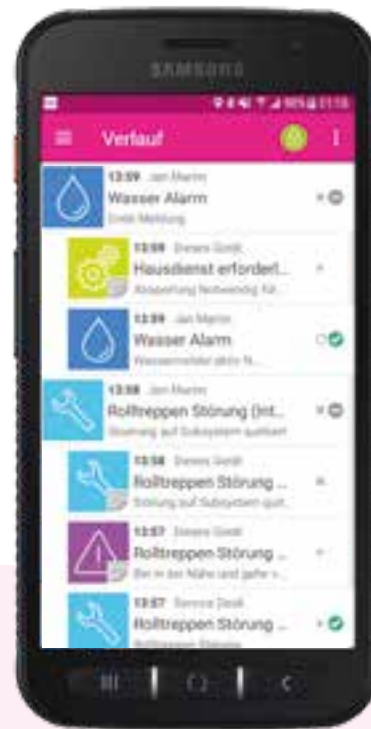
SAMSUNG

Verlauf

13:59 Jan Martin
Wasser Alarm
Erste Meldung

13:59 Dieses Gerät
Hausdienst erforderl...
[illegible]

13:59 Jan Martin
Wasser Alarm
Wassermelder aktiv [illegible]

13:58 Jan Martin
Rolltreppen Störung (Int...
Störung auf Subsystem quittiert

13:58 Dieses Gerät
Rolltreppen Störung ...
Störung auf Subsystem quit...

13:57 Dieses Gerät
Rolltreppen Störung ...
Bin in der Nähe und gehe v...

13:57 Service Desk
Rolltreppen Störung ...
Rolltreppen Störung